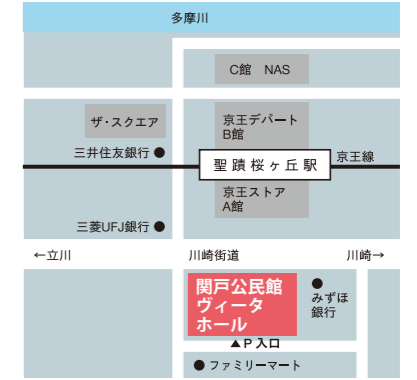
多摩川

C館　NAS

ザ・スクエア

京王デパート B館

三井住友銀行 ●

聖蹟桜ヶ丘駅

京王線

京王ストア A館

三菱UFJ銀行 ●

←立川

川崎街道

川崎→

関戸公民館 ヴィータ ホール

● みずほ銀行

▲P入口

● ファミリーマート